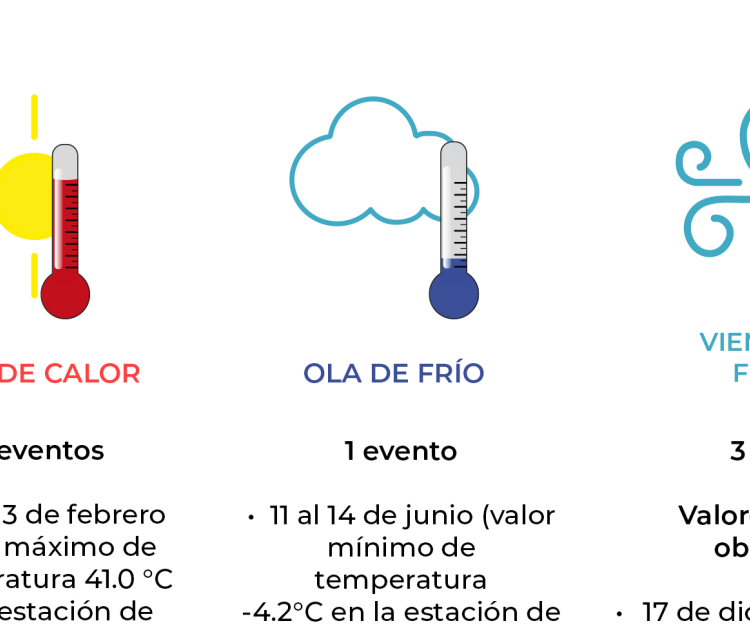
DE CALOR

eventos

3 de febrero máximo de ratura 41.0 °C estación de

OLA DE FRÍO

1 evento

• 11 al 14 de junio (valor mínimo de temperatura -4.2°C en la estación de

VIEN F

3

Valor ob

• 17 de dic